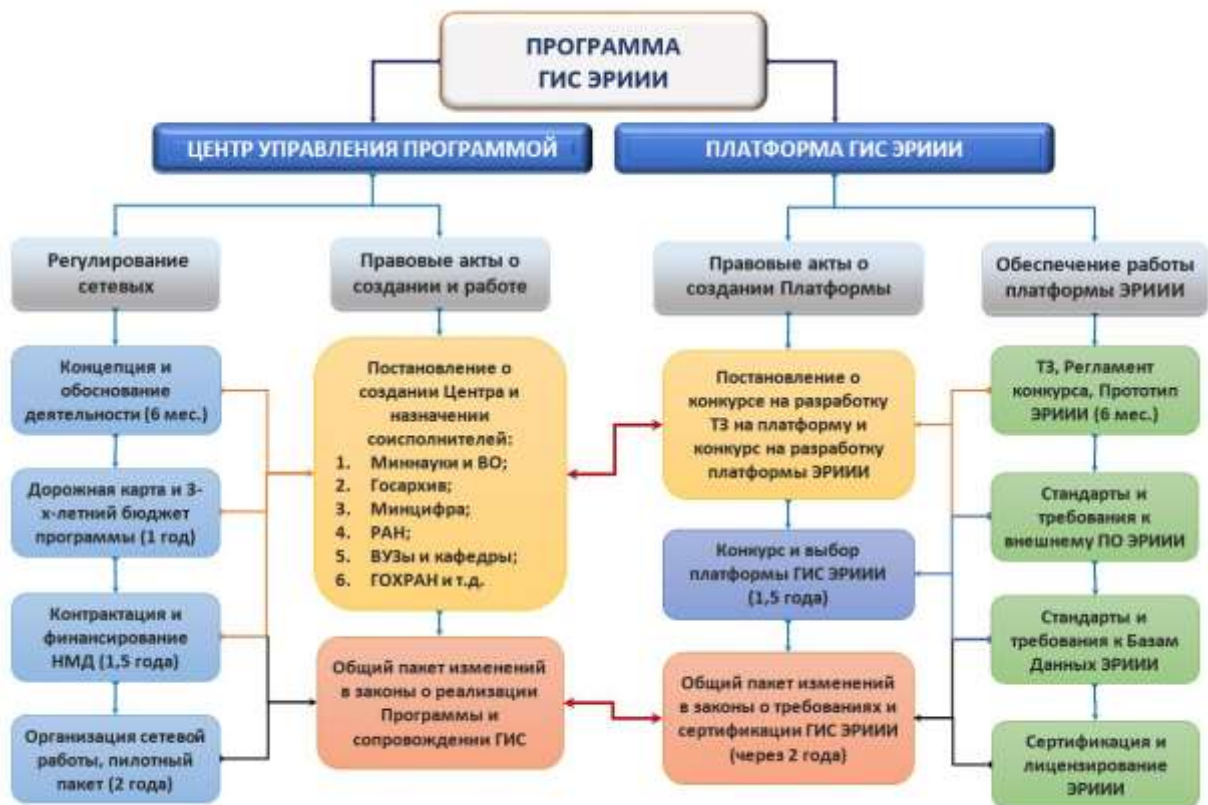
ПРОГРАММА
ГИС ЭРИИИ

ЦЕНТР УПРАВЛЕНИЯ ПРОГРАММОЙ

ПЛАТФОРМА ГИС ЭРИИИ

Регулирование сетевых

Правовые акты о создании и работе

Правовые акты о создании Платформы

Обеспечение работы платформы ЭРИИИ

Концепция и обоснование деятельности (6 мес.)

Дорожная карта и 3-х-летний бюджет программы (1 год)

Контрактация и финансирование НМД (1,5 года)

Организация сетевой работы, пилотный пакет (2 года)

Постановление о создании Центра и назначении соисполнителей:
1. Миннауки и ВО;
2. Госархив;
3. Минцифра;
4. РАН;
5. ВУЗы и кафедры;
6. ГОХРАН и т.д.

Общий пакет изменений в законы о реализации Программы и сопровождении ГИС

Постановление о конкурсе на разработку ТЗ на платформу и конкурс на разработку платформы ЭРИИИ

Конкурс и выбор платформы ГИС ЭРИИИ (1,5 года)

Общий пакет изменений в законы о требованиях и сертификации ГИС ЭРИИИ (через 2 года)

ТЗ, Регламент конкурса, Прототип ЭРИИИ (6 мес.)

Стандарты и требования к внешнему ПО ЭРИИИ

Стандарты и требования к Базам Данных ЭРИИИ

Сертификация и лицензирование ЭРИИИ